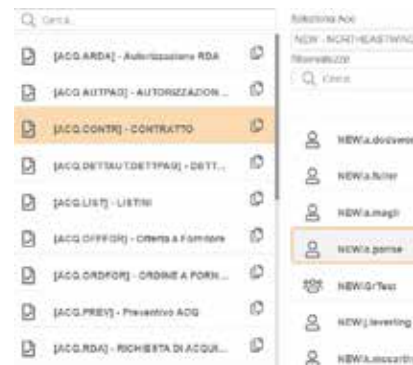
Q Cerca...

[ACG.ARDA] - Autorizzazione RDA

[ACG.AUTPAG] - AUTORIZZAZION...

[ACG.CONTR] - CONTRATTO

[ACG.DETTAUT.DETTPAG] - DETT...

[ACG.LIST] - LISTINI

[ACG.OFFFOR] - Offerta a Fornitore

[ACG.ORDFOR] - ORDINE A FORN...

[ACG.PREV] - Preventivo ACG

[ACG.RDA] - RICHIESTA DI ACQUI...

Seleziona Aoo

NEW - NORTHEASTWIND

Nominativi

Q Cerca

NEW\a.dodesini

NEW\a.fuller

NEW\a.magri

NEW\a.perse

NEW\GrTest

NEW\j.leverling

NEW\a.mosarth